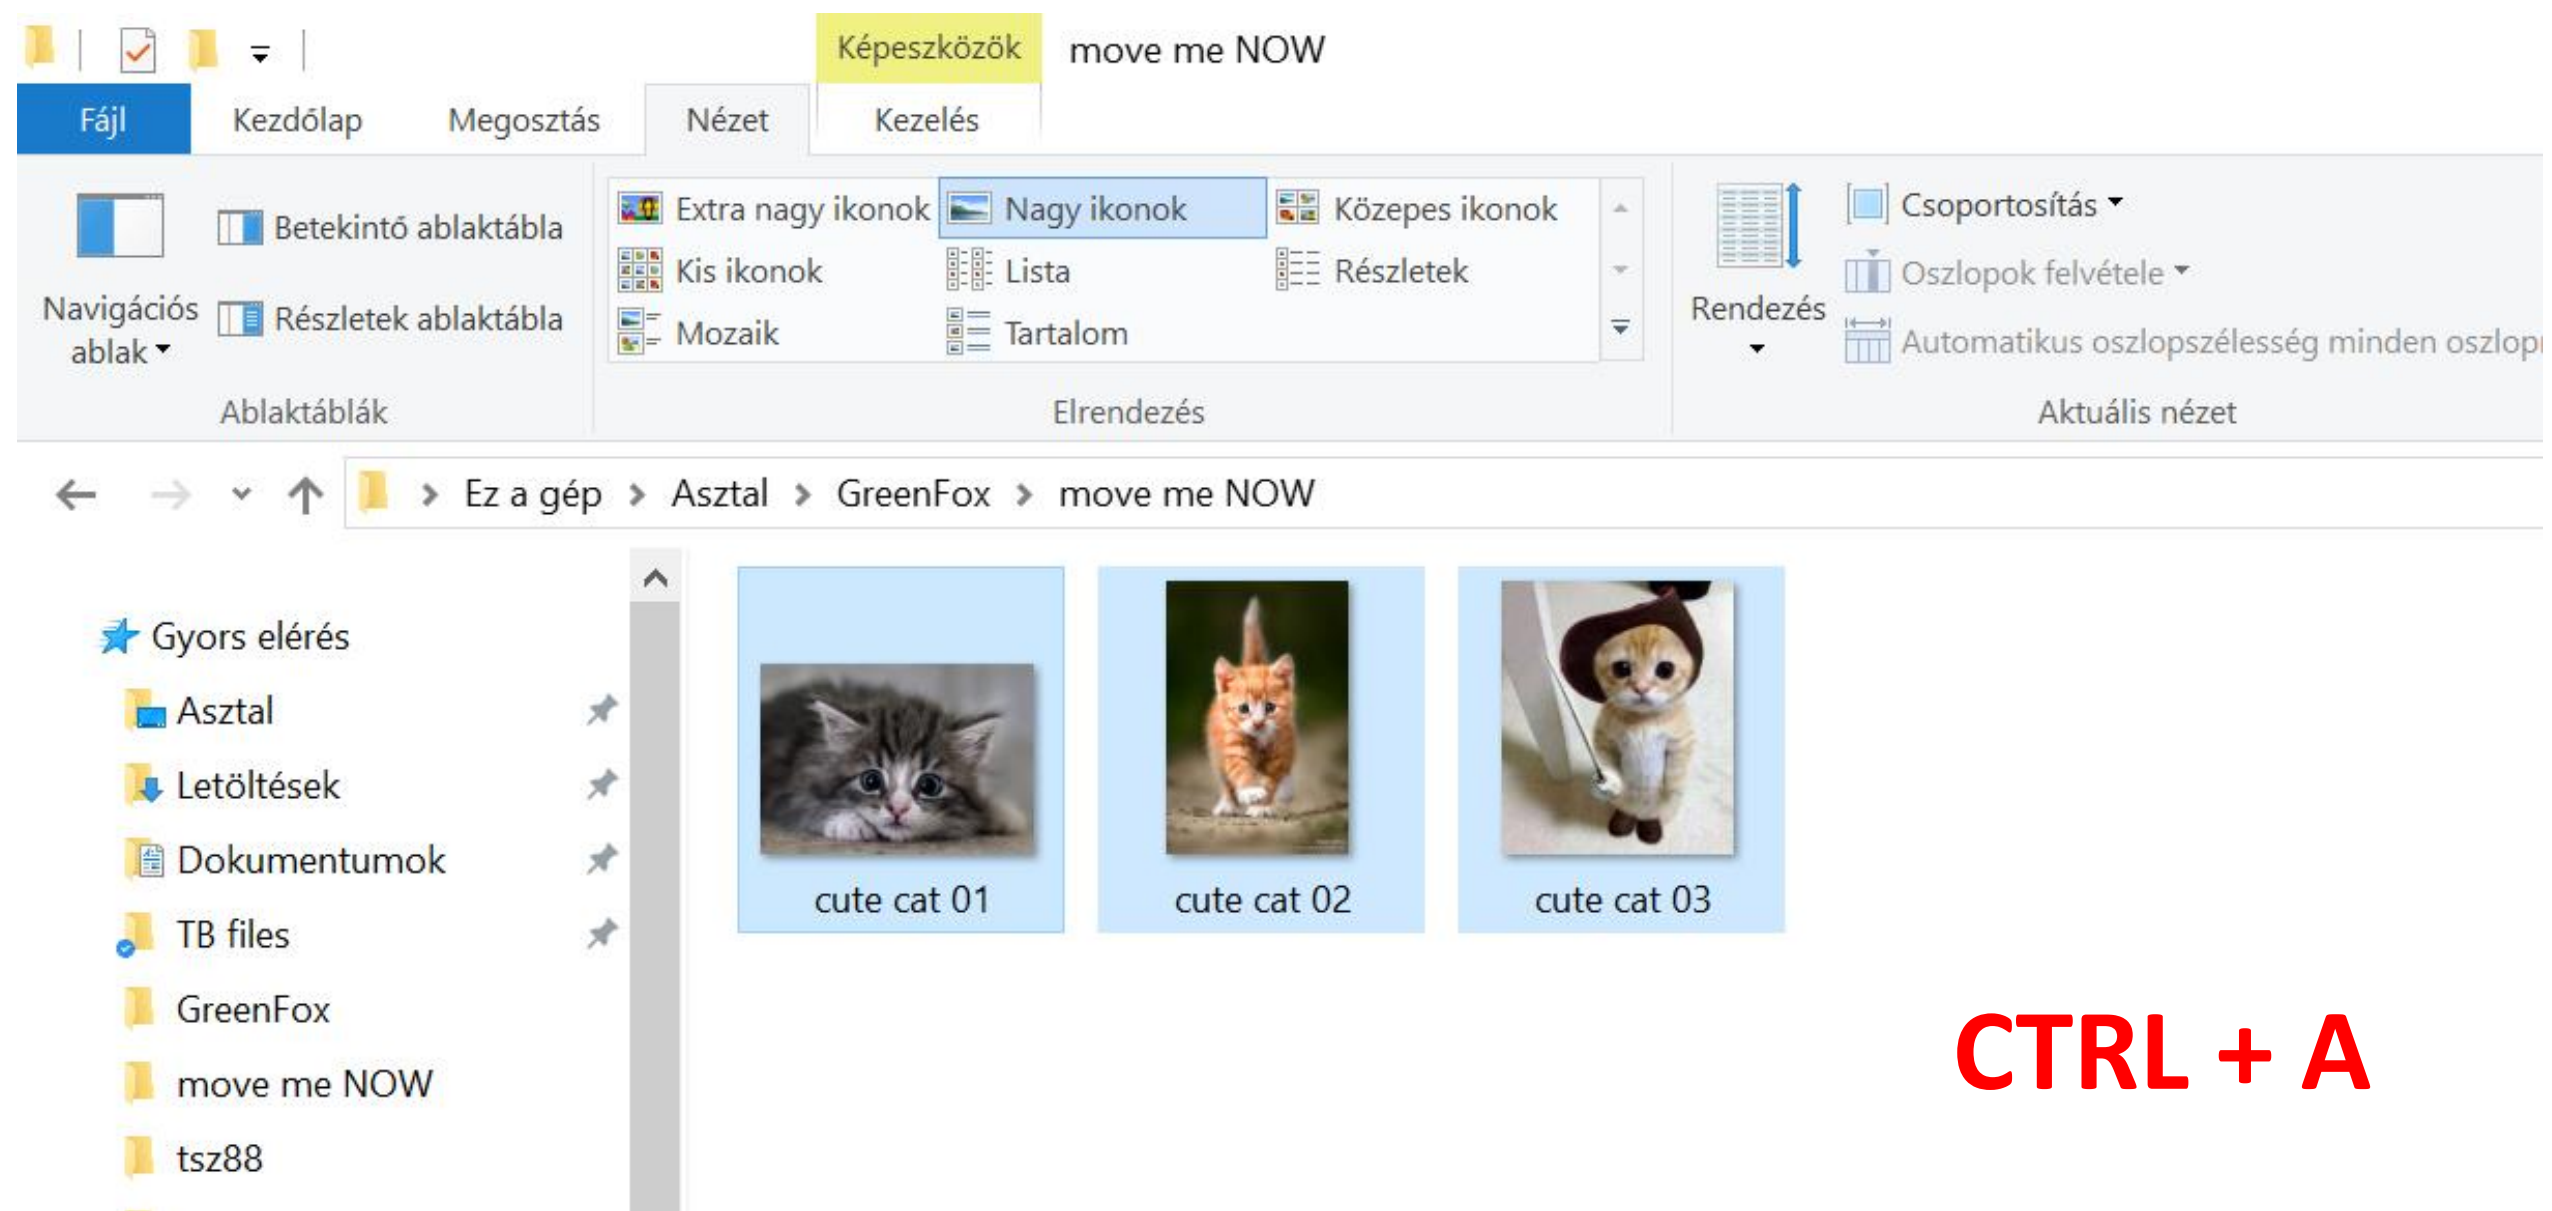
Képeszközök move me NOW

Fájl Kezdőlap Megosztás Nézet Kezelés

Navigációs ablak
Betekintő ablaktábla
Részletek ablaktábla
Ablaktáblák

Extra nagy ikonok
Nagy ikonok
Közepes ikonok
Kis ikonok
Lista
Részletek
Mozaik
Tartalom
Elrendezés

Rendezés
Csoportosítás
Oszlopok felvétele
Automatikus oszlopszélesség minden oszlop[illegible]
Aktuális nézet

Ez a gép › Asztal › GreenFox › move me NOW

Gyors elérés
Asztal
Letöltések
Dokumentumok
TB files
GreenFox
move me NOW
tsz88

cute cat 01
cute cat 02
cute cat 03

CTRL + A